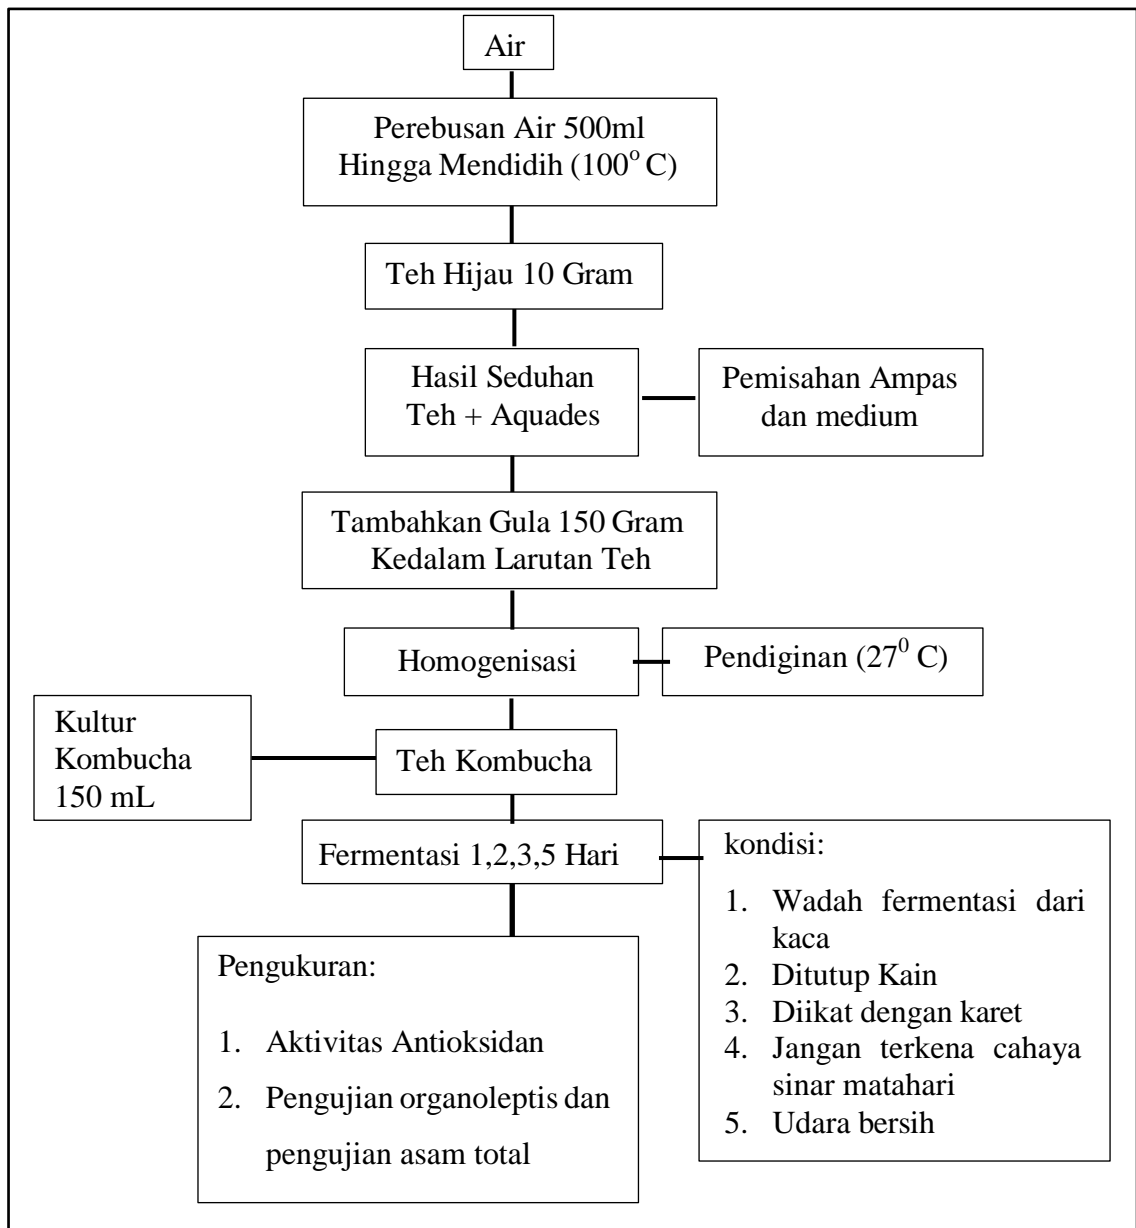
Air

Perebusan Air 500ml Hingga Mendidih ($100^o$ C)

Teh Hijau 10 Gram

Hasil Seduhan Teh + Aquades

Pemisahan Ampas dan medium

Tambahkan Gula 150 Gram Kedalam Larutan Teh

Homogenisasi

Pendiginan ($27^0$ C)

Kultur Kombucha 150 mL

Teh Kombucha

Fermentasi 1,2,3,5 Hari

kondisi:

1. Wadah fermentasi dari kaca
2. Ditutup Kain
3. Diikat dengan karet
4. Jangan terkena cahaya sinar matahari
5. Udara bersih

Pengukuran:

1. Aktivitas Antioksidan
2. Pengujian organoleptis dan pengujian asam total